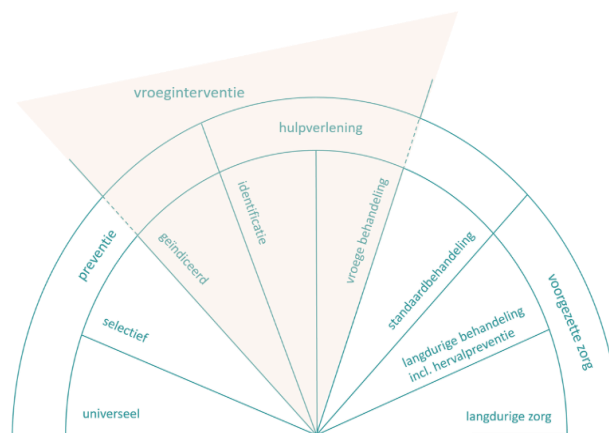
vroeginterventie

hulpverlening

preventie

geïndiceerd

identificatie

vroege behandeling

standaardbehandeling

voorgezette zorg

selectief

langdurige behandeling incl. hervalpreventie

universeel

langdurige zorg